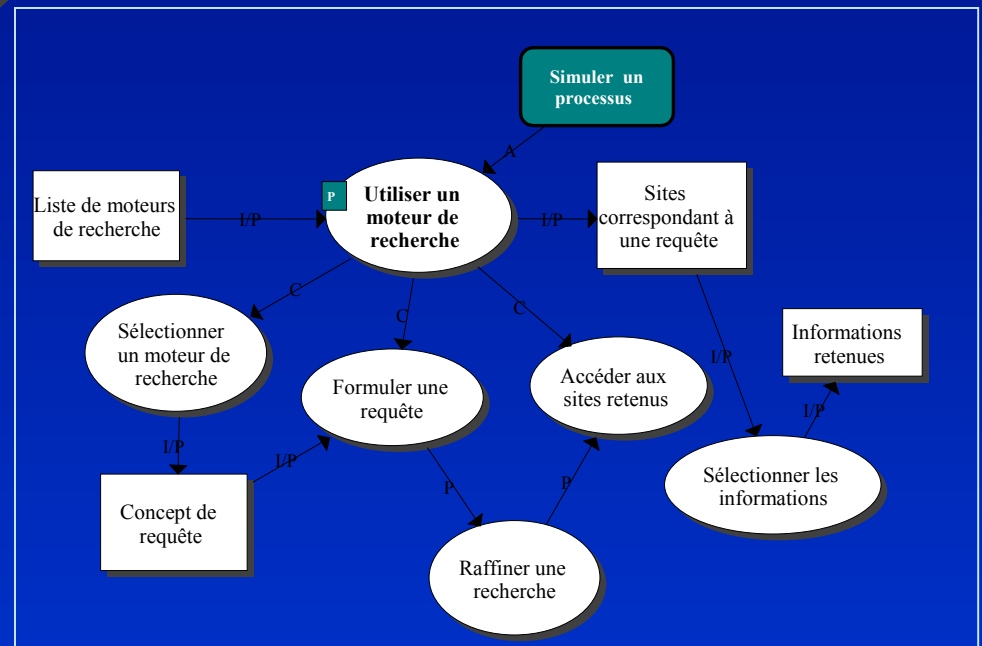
Simuler un processus

A

Liste de moteurs de recherche

I/P

P

Utiliser un moteur de recherche

I/P

Sites correspondant à une requête

C

C

C

Sélectionner un moteur de recherche

Formuler une requête

Accéder aux sites retenus

I/P

Informations retenues

I/P

I/P

I/P

Concept de requête

P

P

Sélectionner les informations

Raffiner une recherche